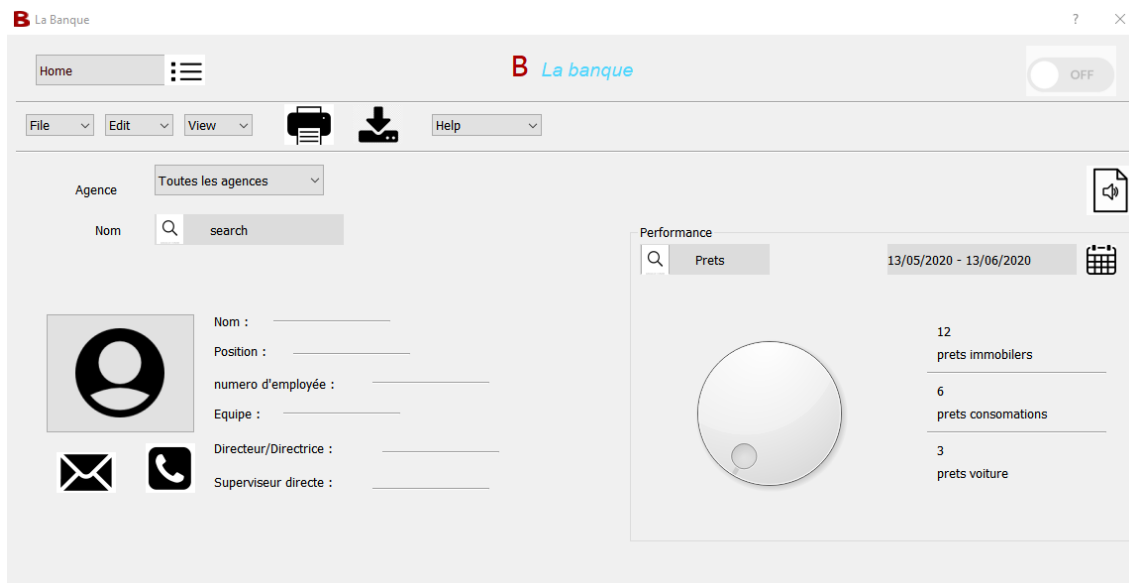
B La Banque

?

Home

B La banque

OFF

File
Edit
View
Help

Agence
Toutes les agences

Nom
search

Performance
Prets
13/05/2020 - 13/06/2020

Nom :
Position :
numero d'employée :
Equipe :
Directeur/Directrice :
Superviseur directe :

12
prets immobilers

6
prets consomations

3
prets voiture